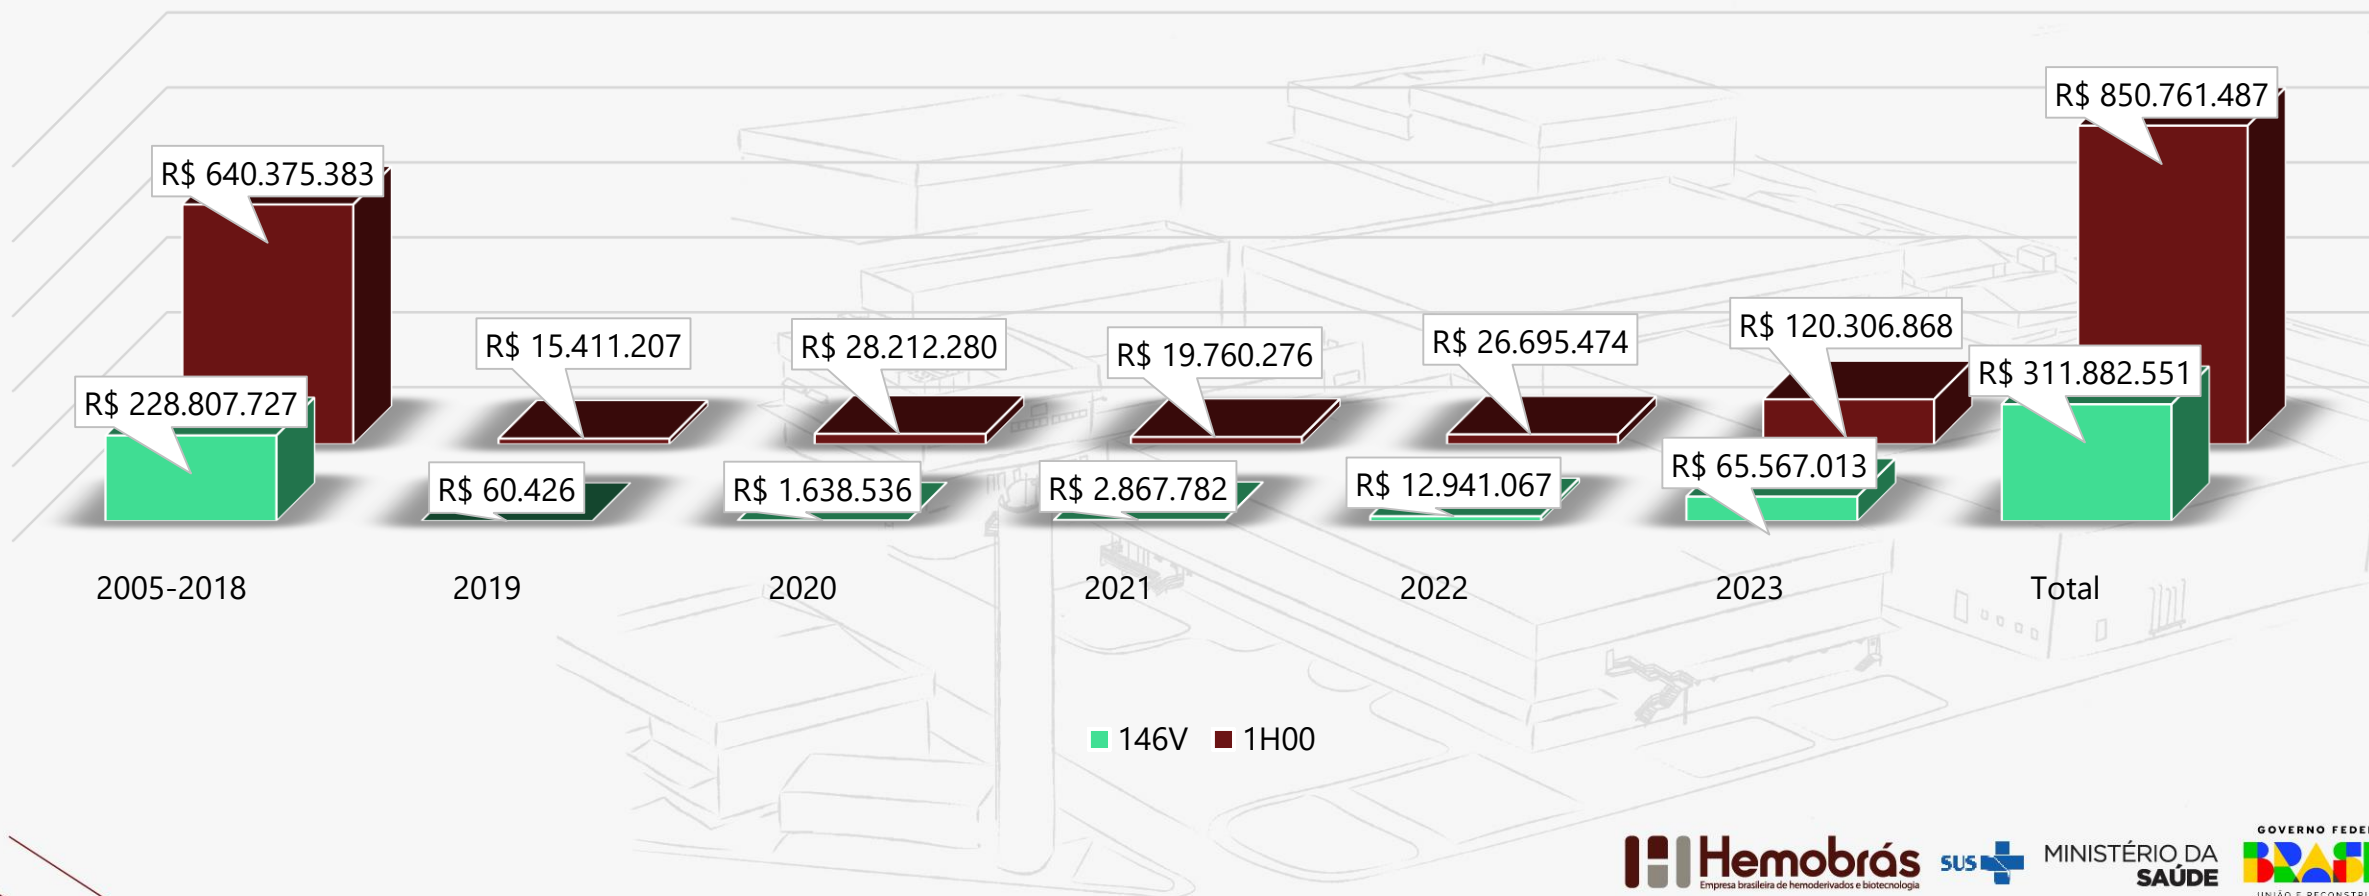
R$ 640.375.383

R$ 228.807.727

R$ 15.411.207

R$ 60.426

R$ 28.212.280

R$ 1.638.536

R$ 19.760.276

R$ 2.867.782

R$ 26.695.474

R$ 12.941.067

R$ 120.306.868

R$ 65.567.013

R$ 850.761.487

R$ 311.882.551

2005-2018 2019 2020 2021 2022 2023 Total

146V 1H00

Hemobrás
Empresa brasileira de hemoderivados e biotecnologia

SUS

MINISTÉRIO DA SAÚDE

GOVERNO FEDE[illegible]

BRASI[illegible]

UNIÃO E RECONSTRU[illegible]